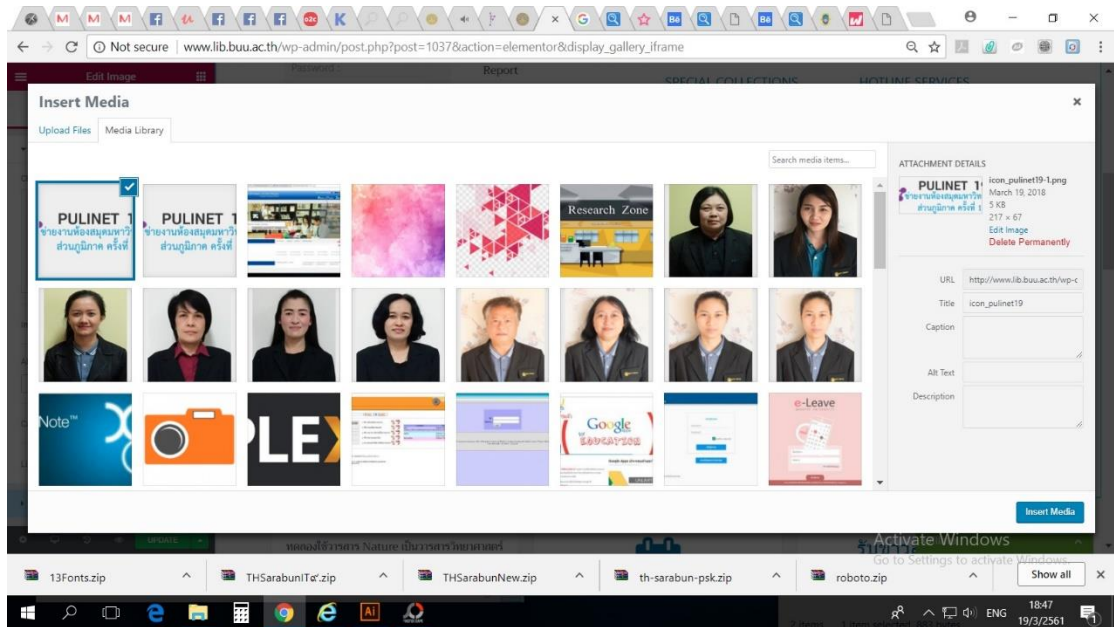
Not secure | www.lib.buu.ac.th/wp-admin/post.php?post=1037&action=elementor&display_gallery_iframe

Edit Image
Report

Insert Media

Upload Files
Media Library

Search media items...

PULINET 1
ข่ายงานห้องสมุดมหาวิ
ส่วนภูมิภาค ครั้งที่

PULINET 1
ข่ายงานห้องสมุดมหาวิ
ส่วนภูมิภาค ครั้งที่

Research Zone

Note™

LEX

Google
EDUCATION

e-Leave

ATTACHMENT DETAILS

icon_pulinet19-1.png
March 19, 2018
5 KB
217 × 67
Edit Image
Delete Permanently

URL http://www.lib.buu.ac.th/wp-c
Title icon_pulinet19
Caption
Alt Text
Description

Insert Media

UPDATE

ทดลองใช้วารสาร Nature เป็นวารสารวิทยาศาสตร์

Activate Windows
Go to Settings to activate Windows.

13Fonts.zip
THSarabunITo๙.zip
THSarabunNew.zip
th-sarabun-psk.zip
roboto.zip
Show all

ENG
18:47
19/3/2561